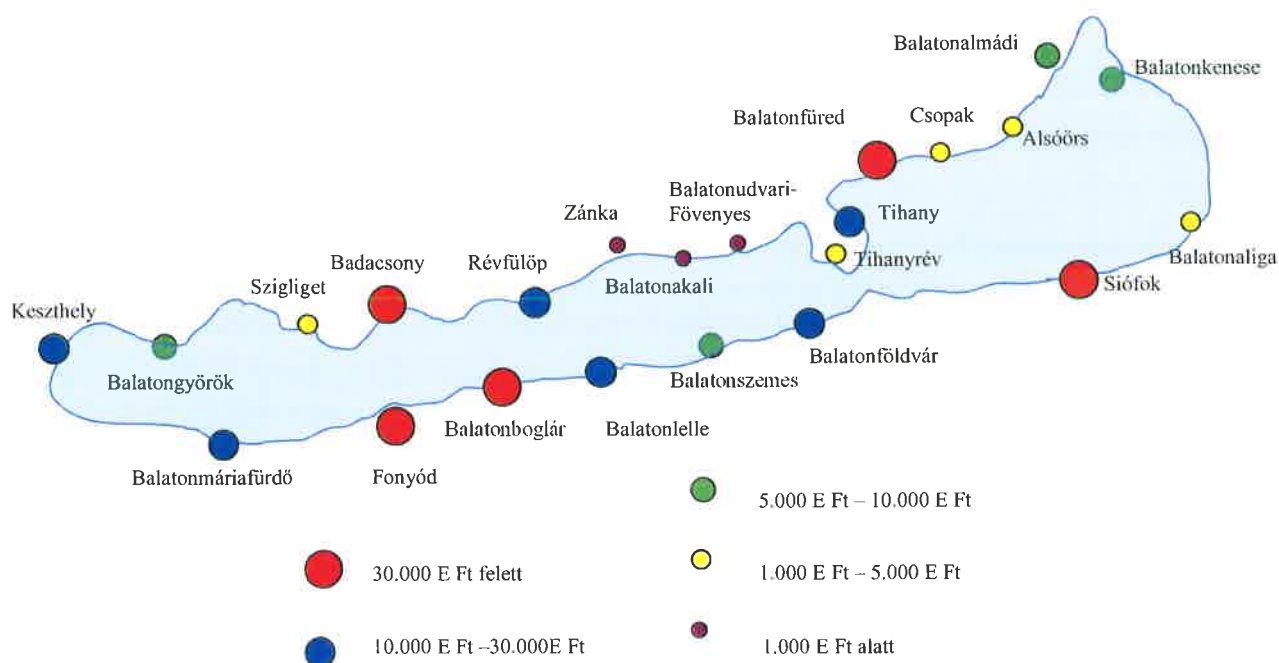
Balatonalmádi
Balatonkenese
Balatonfüred
Csopak
Alsóörs
Zánka
Balatonudvari-Fövenyes
Tihany
Tihanyrév
Balatonaliga
Badacsony
Révfülöp
Balatonakali
Szigliget
Siófok
Keszthely
Balatonföldvár
Balatongyörök
Balatonszemes
Balatonboglár
Balatonlelle
Balatonmáriafürdő
Fonyód

5.000 E Ft – 10.000 E Ft
30.000 E Ft felett
1.000 E Ft – 5.000 E Ft
10.000 E Ft –30.000E Ft
1.000 E Ft alatt